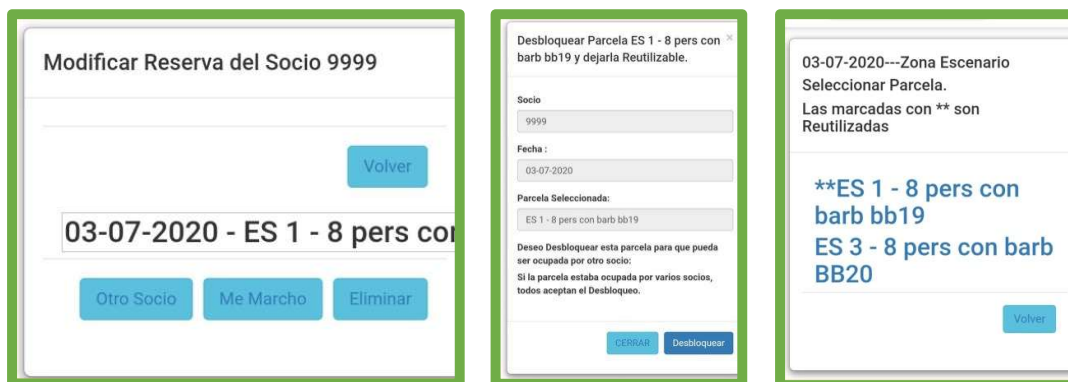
Modificar Reserva del Socio 9999

Volver

03-07-2020 - ES 1 - 8 pers co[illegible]

Otro Socio

Me Marcho

Eliminar

Desbloquear Parcela ES 1 - 8 pers con barb bb19 y dejarla Reutilizable.

×

Socio

9999

Fecha :

03-07-2020

Parcela Seleccionada:

ES 1 - 8 pers con barb bb19

Deseo Desbloquear esta parcela para que pueda ser ocupada por otro socio:

Si la parcela estaba ocupada por varios socios, todos aceptan el Desbloqueo.

CERRAR

Desbloquear

03-07-2020---Zona Escenario

Seleccionar Parcela.

Las marcadas con ** son Reutilizadas

**ES 1 - 8 pers con barb bb19

ES 3 - 8 pers con barb BB20

Volver